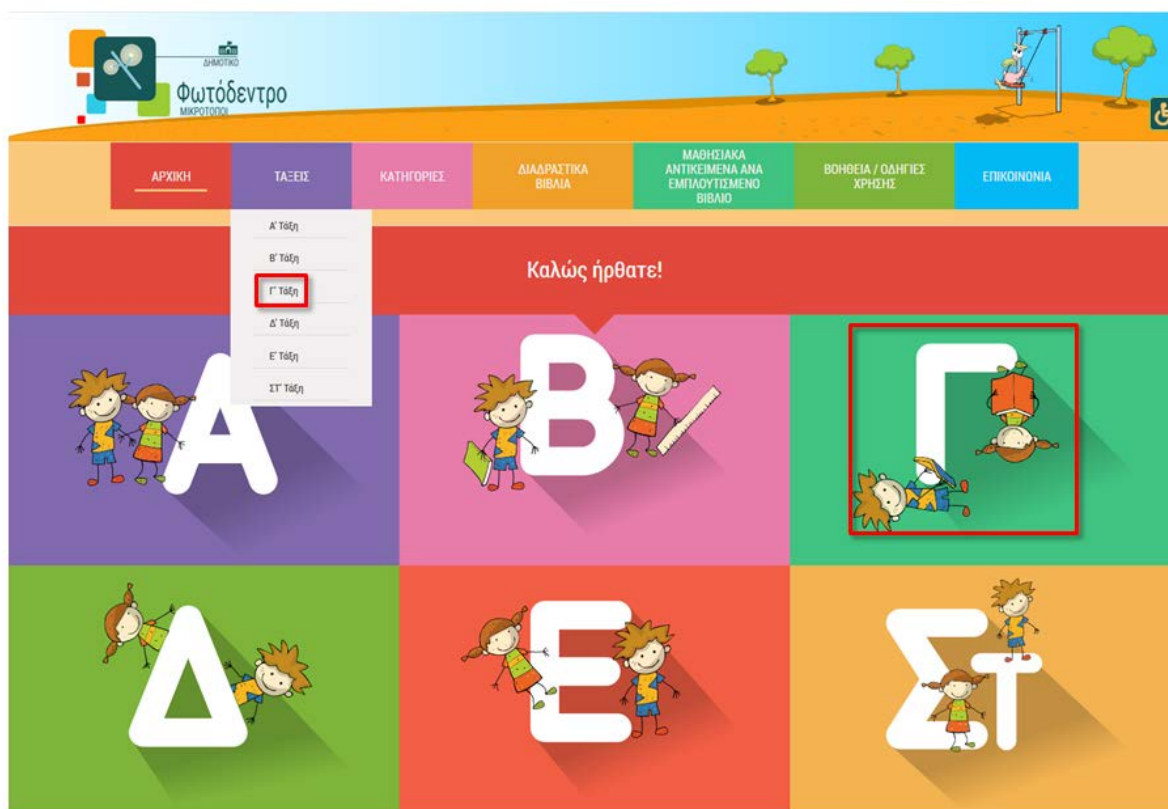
ΔΗΜΟΤΙΚΟ
Φωτόδεντρο
ΜΙΚΡΟΤΟΠΟΙ

ΑΡΧΙΚΗ
ΤΑΞΕΙΣ
ΚΑΤΗΓΟΡΙΕΣ
ΔΙΑΔΡΑΣΤΙΚΑ ΒΙΒΛΙΑ
ΜΑΘΗΣΙΑΚΑ ΑΝΤΙΚΕΙΜΕΝΑ ΑΝΑ ΕΜΠΛΟΥΤΙΣΜΕΝΟ ΒΙΒΛΙΟ
ΒΟΗΘΕΙΑ / ΟΔΗΓΙΕΣ ΧΡΗΣΗΣ
ΕΠΙΚΟΙΝΩΝΙΑ

Α' Τάξη
Β' Τάξη
Γ' Τάξη
Δ' Τάξη
Ε' Τάξη
ΣΤ' Τάξη

Καλώς ήρθατε!

Α
Β
Γ
Δ
Ε
ΣΤ